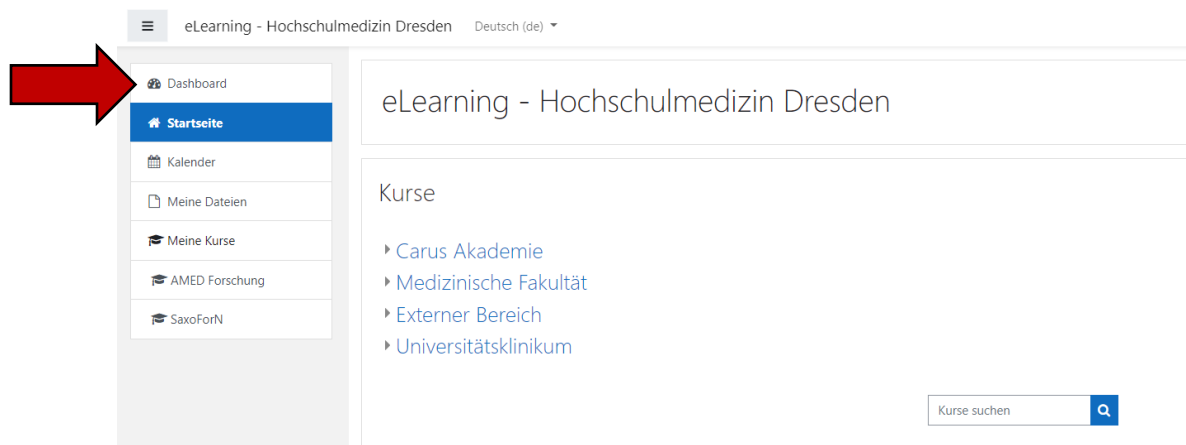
eLearning - Hochschulmedizin Dresden
Deutsch (de)

Dashboard
Startseite
Kalender
Meine Dateien
Meine Kurse
AMED Forschung
SaxoForN

eLearning - Hochschulmedizin Dresden

Kurse

Carus Akademie
Medizinische Fakultät
Externer Bereich
Universitätsklinikum

Kurse suchen